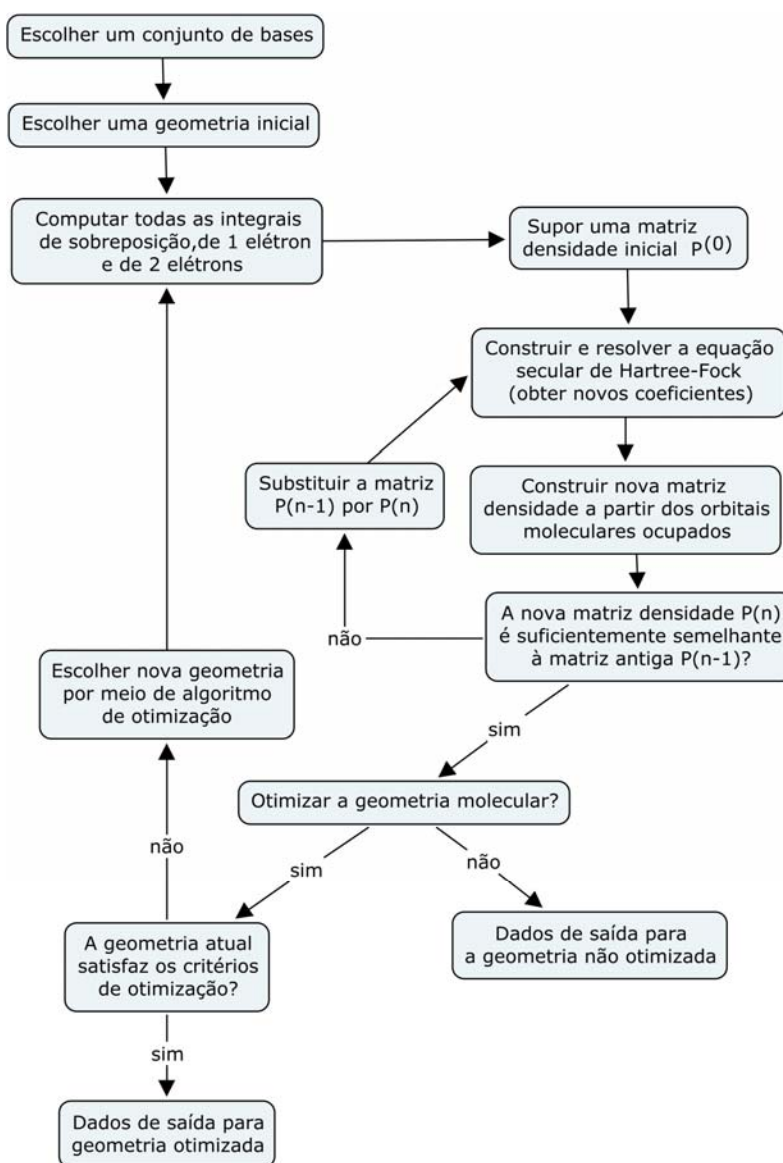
Escolher um conjunto de bases

Escolher uma geometria inicial

Computar todas as integrais de sobreposição,de 1 elétron e de 2 elétrons

Supor uma matriz densidade inicial P(0)

Construir e resolver a equação secular de Hartree-Fock (obter novos coeficientes)

Construir nova matriz densidade a partir dos orbitais moleculares ocupados

A nova matriz densidade P(n) é suficientemente semelhante à matriz antiga P(n-1)?

não

Substituir a matriz P(n-1) por P(n)

sim

Otimizar a geometria molecular?

sim

não

Dados de saída para a geometria não otimizada

A geometria atual satisfaz os critérios de otimização?

não

Escolher nova geometria por meio de algoritmo de otimização

sim

Dados de saída para geometria otimizada